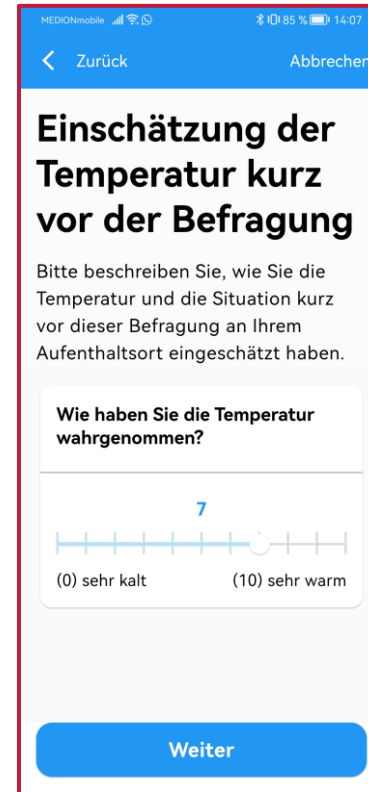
MEDIONmobile 85 % 14:07

Zurück

Abbrechen

Einschätzung der Temperatur kurz vor der Befragung

Bitte beschreiben Sie, wie Sie die Temperatur und die Situation kurz vor dieser Befragung an Ihrem Aufenthaltsort eingeschätzt haben.

Wie haben Sie die Temperatur wahrgenommen?

7

(0) sehr kalt

(10) sehr warm

Weiter